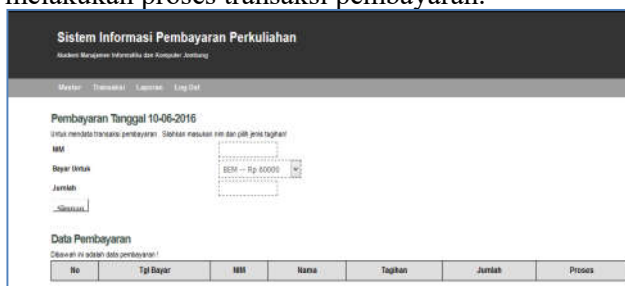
melakukan proses transaksi pembayaran.

Sistem Informasi Pembayaran Perkuliahan

Akademi Manajemen Informatika dan Komputer Jombang

Master Transaksi Laporan Log Out

Pembayaran Tanggal 10-06-2016

Untuk mendata transaksi pembayaran. Silahkan masukan nim dan pilih jenis tagihan!

NIM

Bayar Untuk BEM -- Rp 60000

Jumlah

Simpan

Data Pembayaran

Dibawah ini adalah data pembayaran !

| No | Tgl Bayar | NIM | Nama | Tagihan | Jumlah | Proses |
|---|---|---|---|---|---|---|